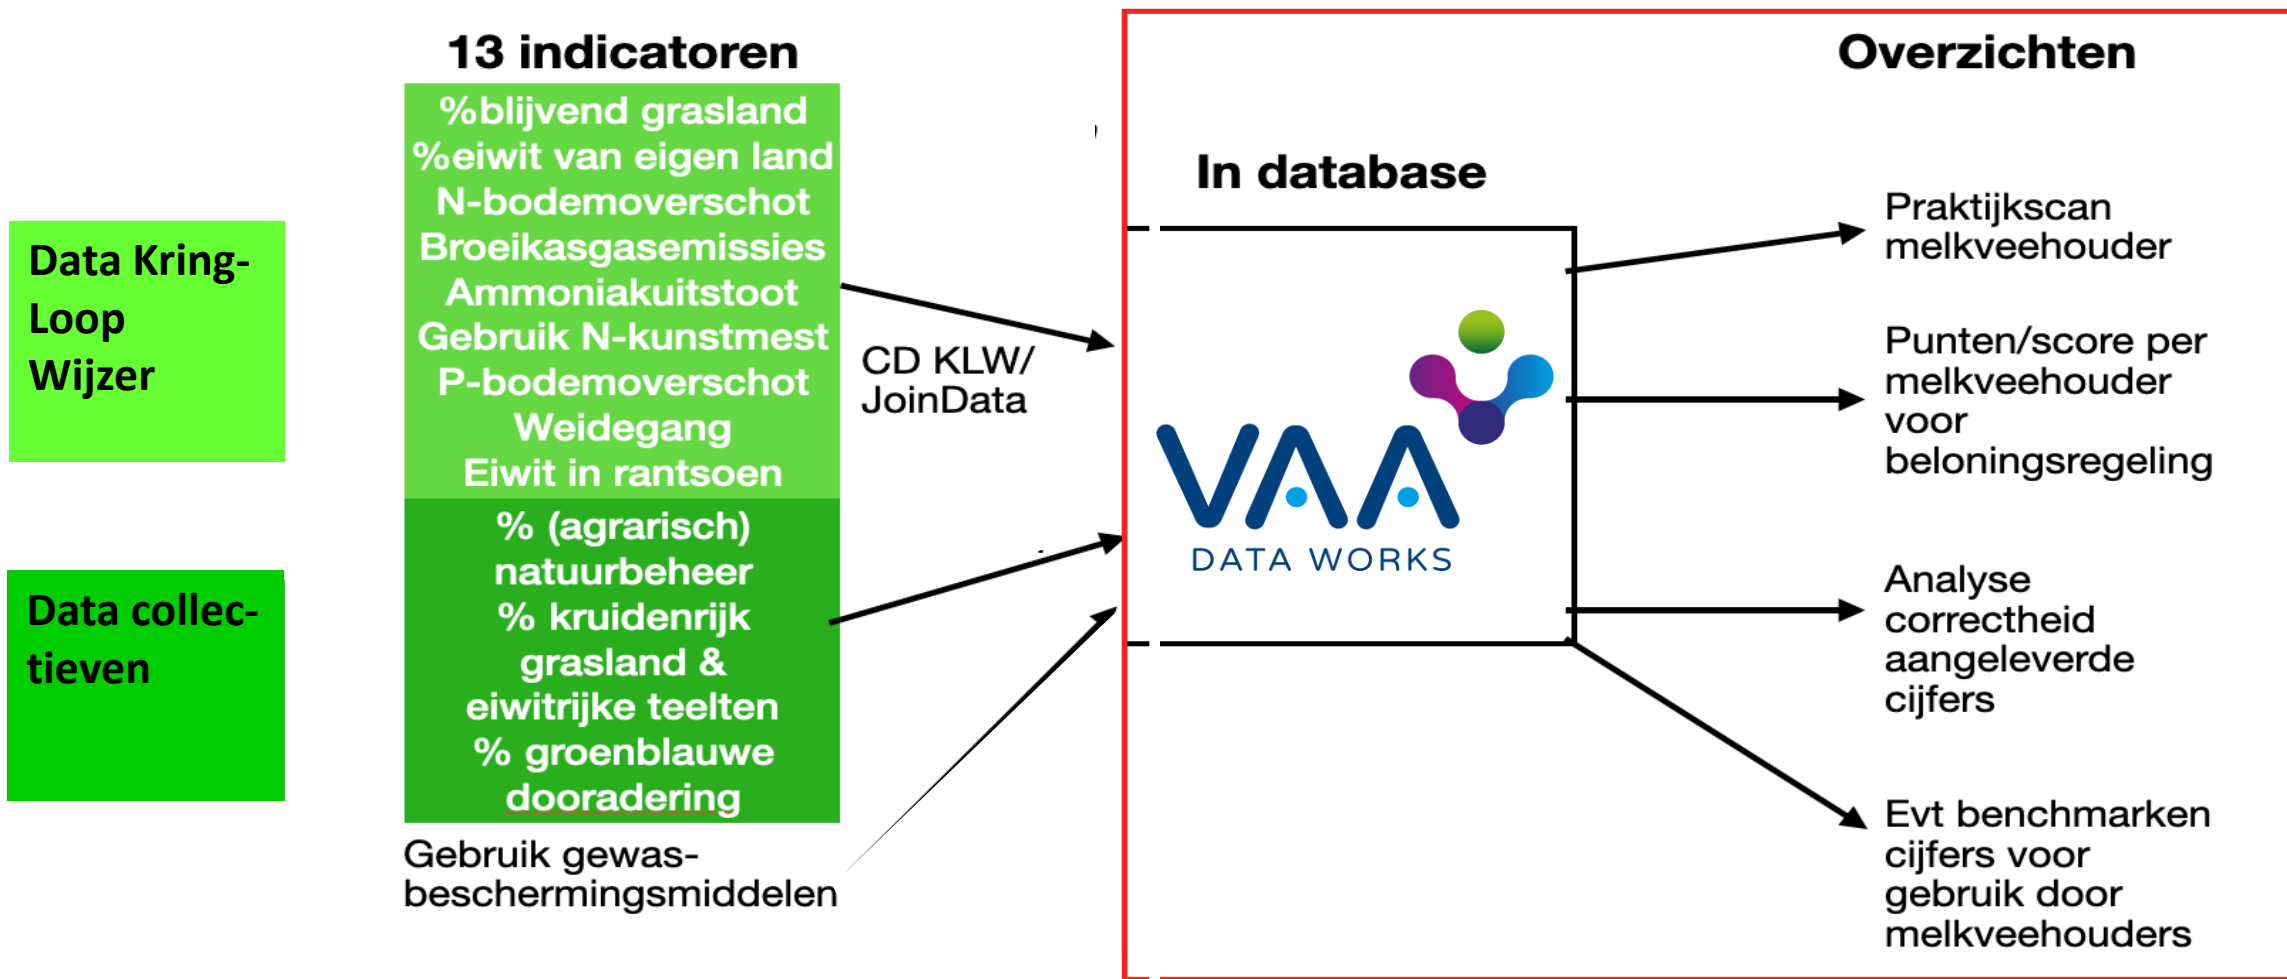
Data Kring-Loop Wijzer

Data collec-tieven

13 indicatoren

%blijvend grasland
%eiwit van eigen land
N-bodemoverschot
Broeikasgasemissies
Ammoniakuitstoot
Gebruik N-kunstmest
P-bodemoverschot
Weidegang
Eiwit in rantsoen

% (agrarisch) natuurbeheer
% kruidenrijk grasland & eiwitrijke teelten
% groenblauwe dooradering

Gebruik gewas-beschermingsmiddelen

CD KLW/ JoinData

Overzichten

In database

VAA DATA WORKS

Praktijkscan melkveehouder

Punten/score per melkveehouder voor beloningsregeling

Analyse correctheid aangeleverde cijfers

Evt benchmarken cijfers voor gebruik door melkveehouders